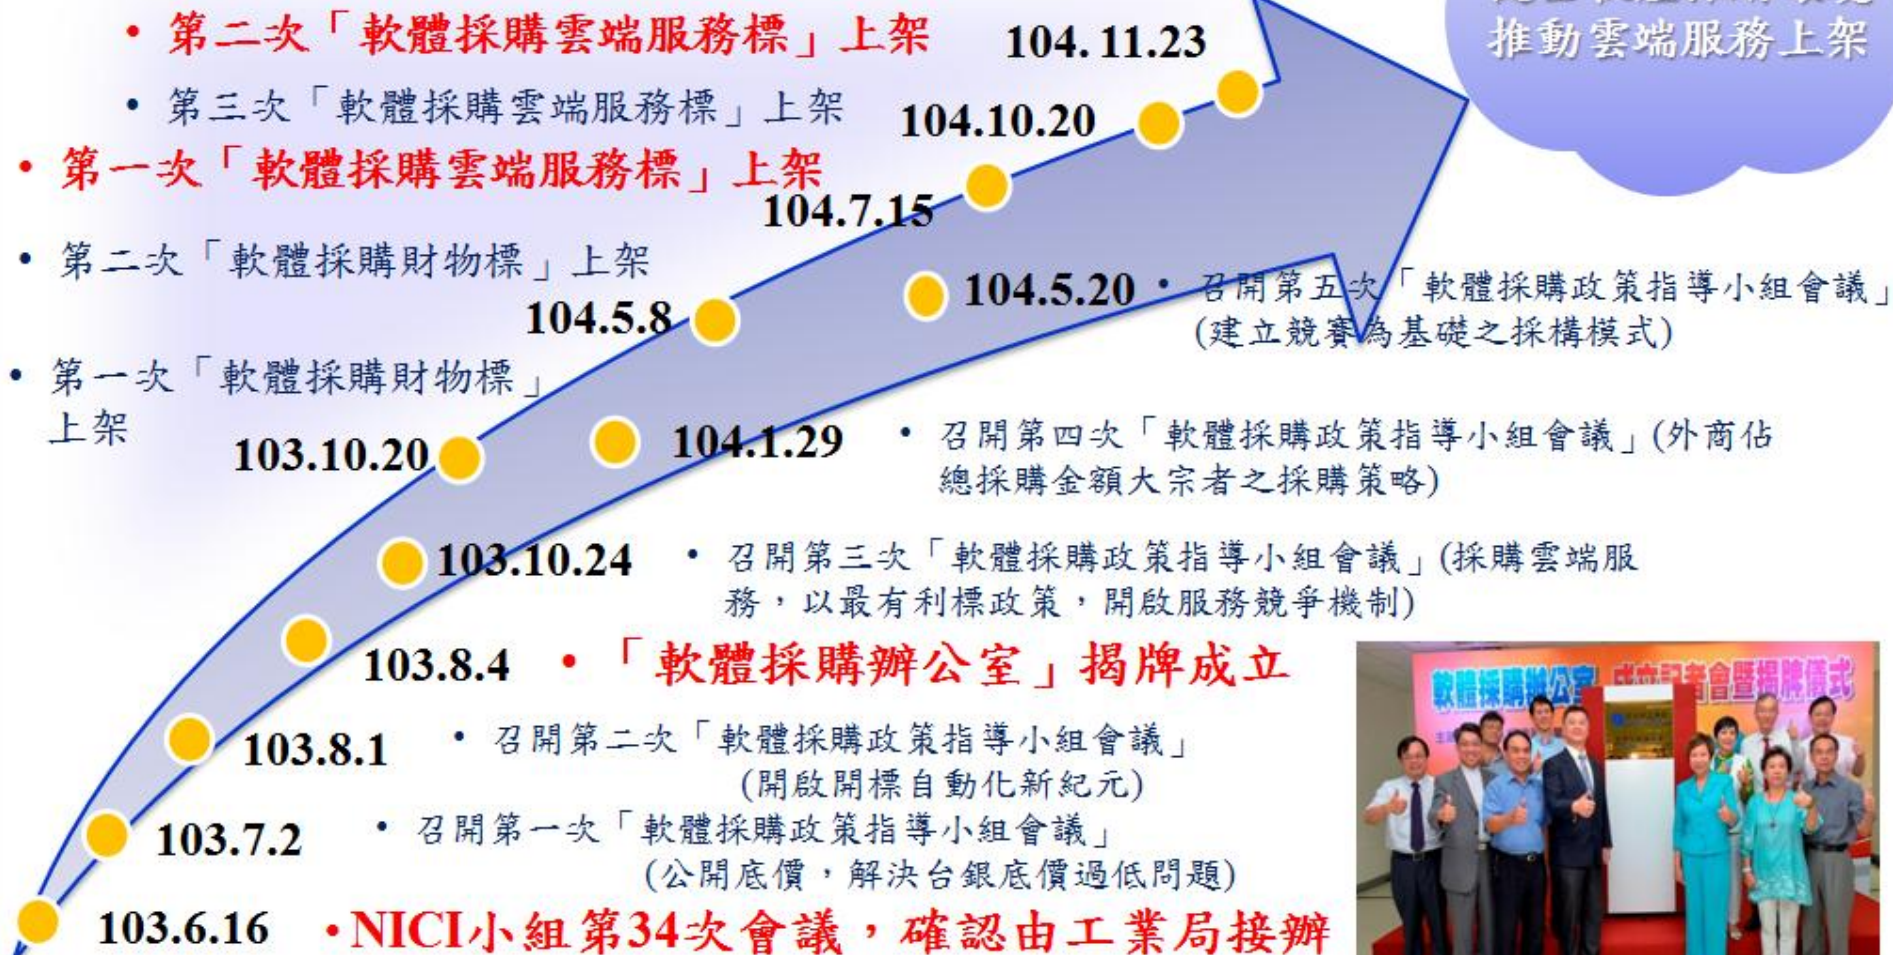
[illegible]
推動雲端服務上架

• 第二次「軟體採購雲端服務標」上架 104.11.23

• 第三次「軟體採購雲端服務標」上架 104.10.20

• 第一次「軟體採購雲端服務標」上架 104.7.15

• 第二次「軟體採購財物標」上架 104.5.8

104.5.20 • 召開第五次「軟體採購政策指導小組會議」(建立競賽為基礎之採構模式)

• 第一次「軟體採購財物標」上架 103.10.20

104.1.29 • 召開第四次「軟體採購政策指導小組會議」(外商佔總採購金額大宗者之採購策略)

103.10.24 • 召開第三次「軟體採購政策指導小組會議」(採購雲端服務，以最有利標政策，開啟服務競爭機制)

103.8.4 •「軟體採購辦公室」揭牌成立

軟體採購辦公室 成立記者會暨揭牌儀式

103.8.1 • 召開第二次「軟體採購政策指導小組會議」(開啟開標自動化新紀元)

103.7.2 • 召開第一次「軟體採購政策指導小組會議」(公開底價，解決台銀底價過低問題)

103.6.16 •NICI小組第34次會議，確認由工業局接辦